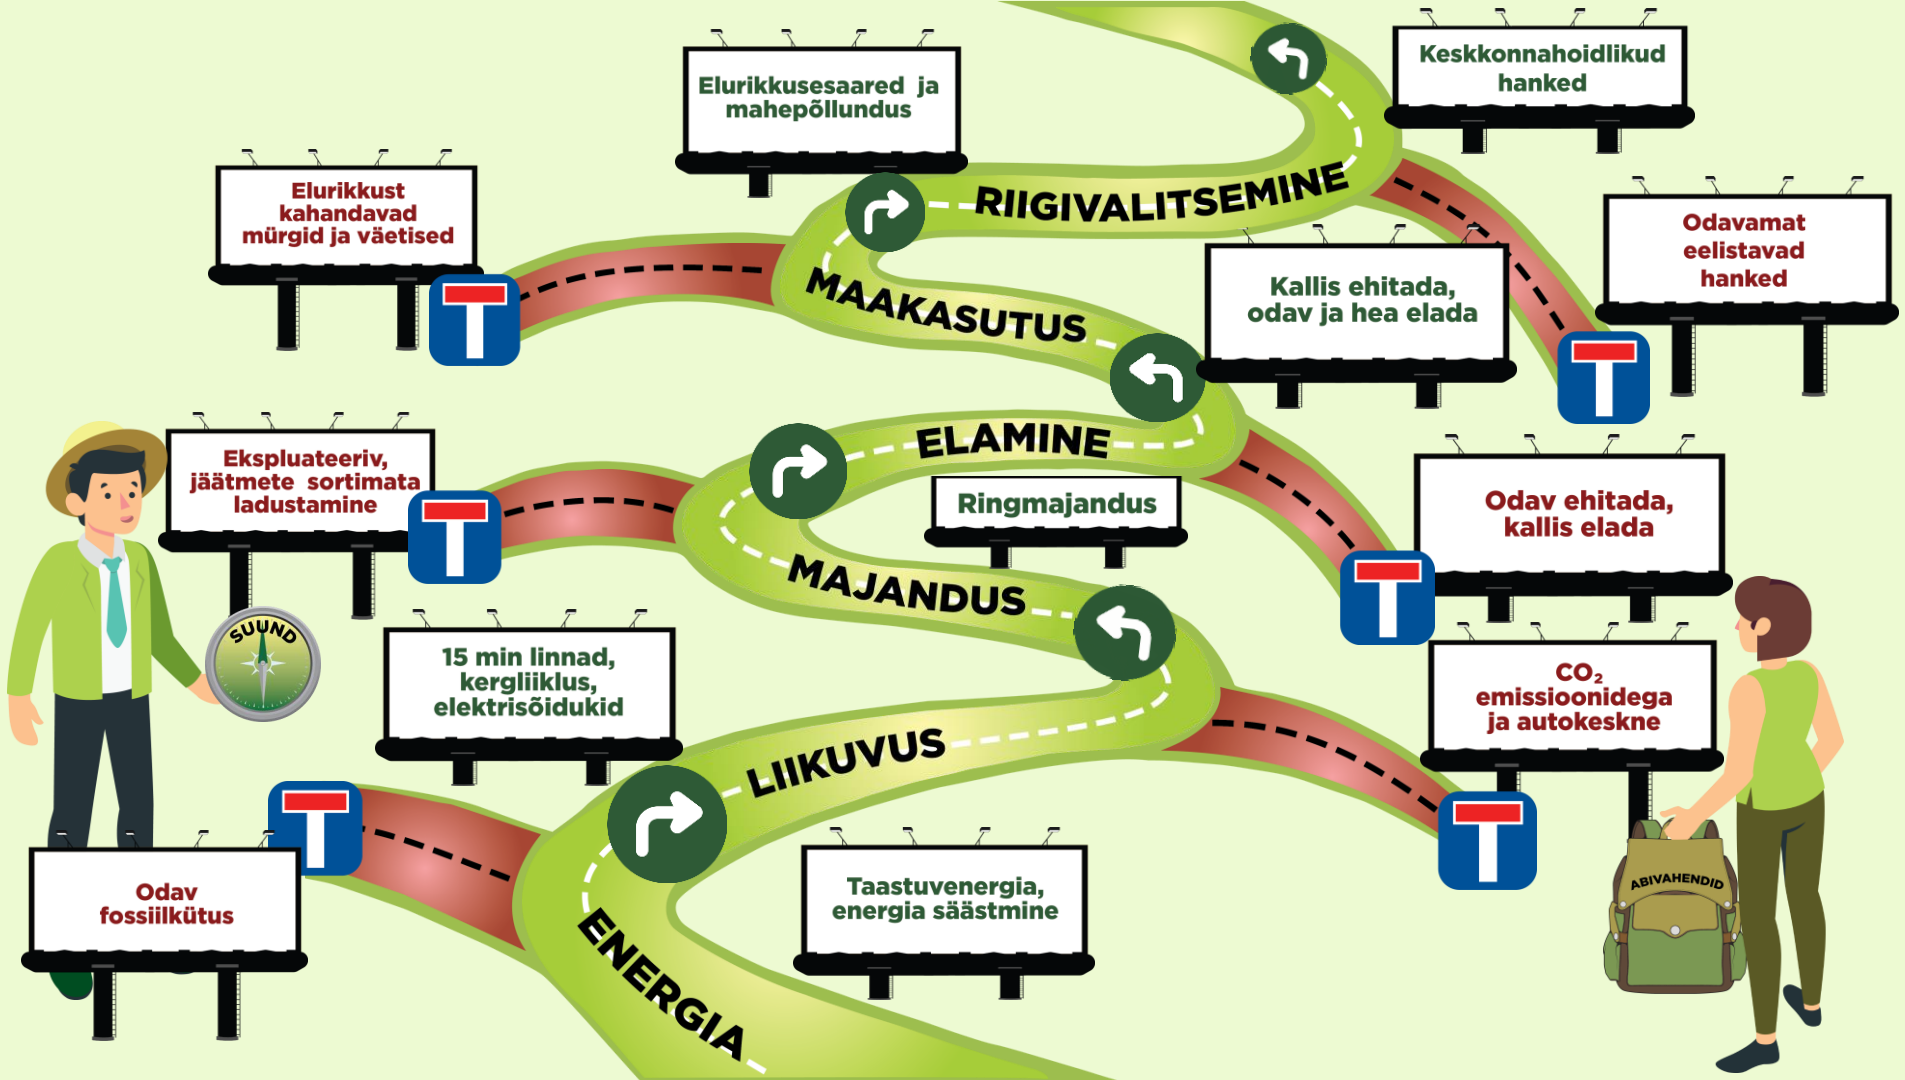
Elurikkusesaared ja mahepõllundus

Keskkonnahoidlikud hanked

Elurikkust kahandavad mürgid ja väetised

RIIGIVALITSEMINE

Odavamat eelistavad hanked

MAAKASUTUS

Kallis ehitada, odav ja hea elada

Ekspluateeriv, jäätmete sortimata ladustamine

ELAMINE

Ringmajandus

Odav ehitada, kallis elada

SUUND

MAJANDUS

15 min linnad, kergliiklus, elektrisõidukid

$CO_2$ emissioonidega ja autokeskne

LIIKUVUS

Odav fossiilkütus

Taastuvenergia, energia säästmine

ENERGIA

ABIVAHENDID